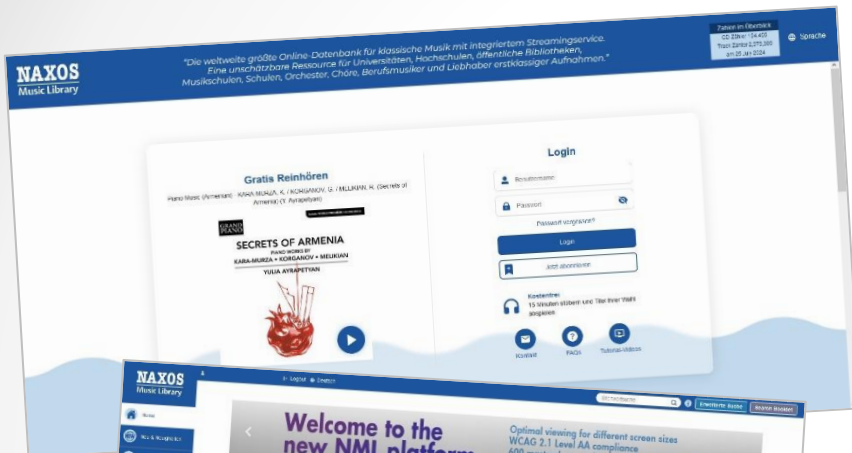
NAXOS
Music Library

"Die weltweite größte Online-Datenbank für klassische Musik mit integriertem Streamingservice. Eine unschätzbare Ressource für Universitäten, Hochschulen, öffentliche Bibliotheken, Musikschulen, Schulen, Orchester, Chöre, Berufsmusiker und Liebhaber erstklassiger Aufnahmen."

Zahlen im Überblick
CD Zähler: 154,405
Track Zähler: 2,375,395
am 25 Jan 2024

Sprache

Gratis Reinhören

Piano Music (Armenian) - KARA-MURZA, K. / KORGANOV, G. / MELIKIAN, R. (Secrets of Armenia) (Y. Ayrapetyan)

GRAND PIANO

SECRETS OF ARMENIA
PIANO WORKS BY
KARA-MURZA • KORGANOV • MELIKIAN
YULIA AYRAPETYAN

Login

Benutzername

Passwort

Passwort vergessen?

Login

Jetzt abonnieren

Kostenfrei:
15 Minuten stöbern und Titel Ihrer Wahl abspielen

Kontakt
FAQs
Tutorial-Videos

NAXOS
Music Library

Logout
Deutsch

Stichwortsuche

Erweiterte Suche
Meine Booklet

Home

Welcome to the new NML platform

Optimal viewing for different screen sizes
WCAG 2.1 Level AA compliance
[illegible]